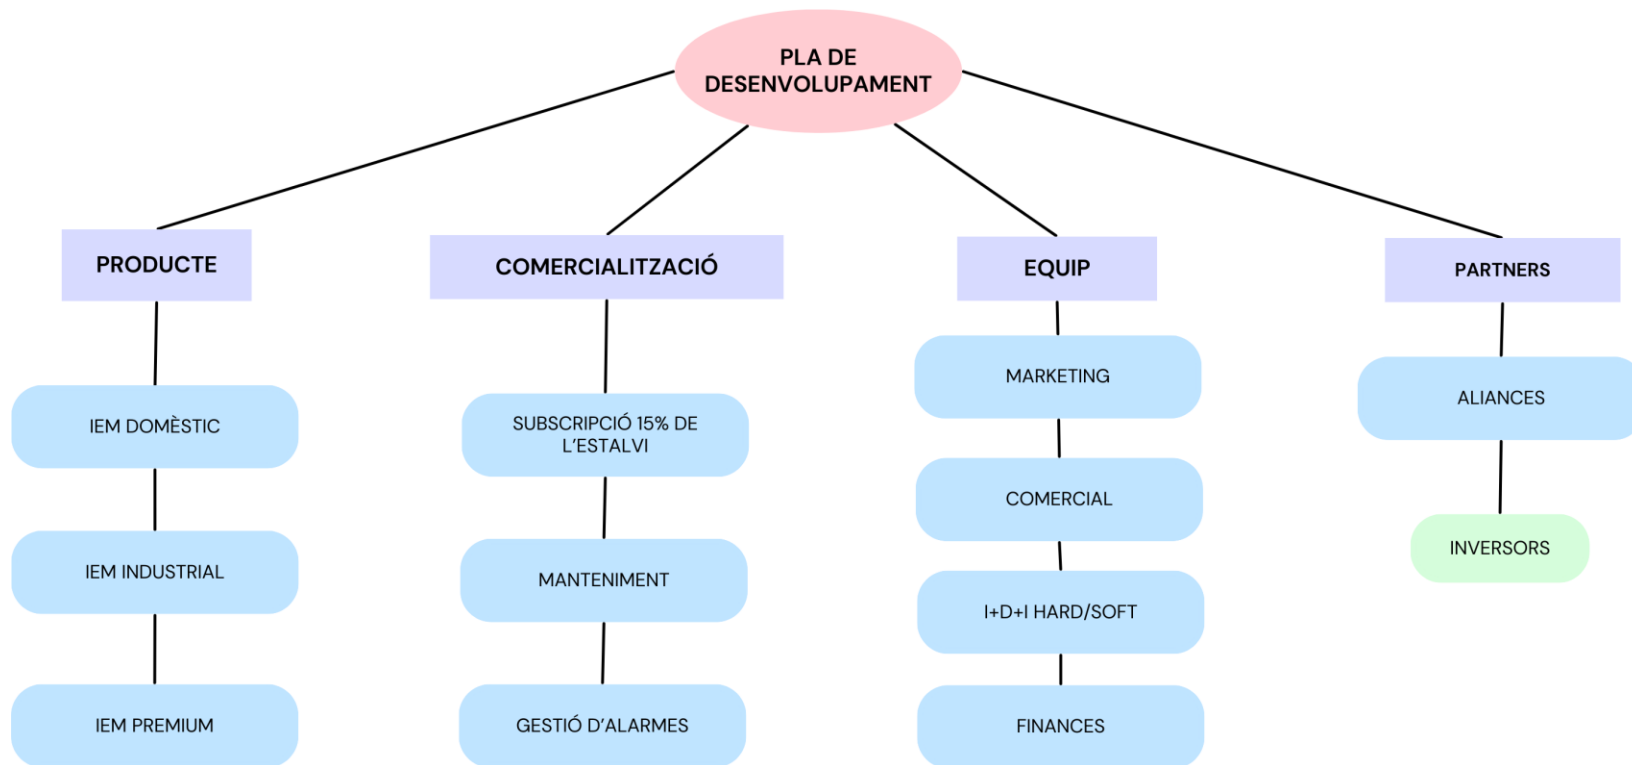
PLA DE DESENVOLUPAMENT

PRODUCTE

IEM DOMÈSTIC

IEM INDUSTRIAL

IEM PREMIUM

COMERCIALITZACIÓ

SUBSCRIPCIÓ 15% DE L'ESTALVI

MANTENIMENT

GESTIÓ D'ALARMES

EQUIP

MARKETING

COMERCIAL

I+D+I HARD/SOFT

FINANCES

PARTNERS

ALIANCES

INVERSORS